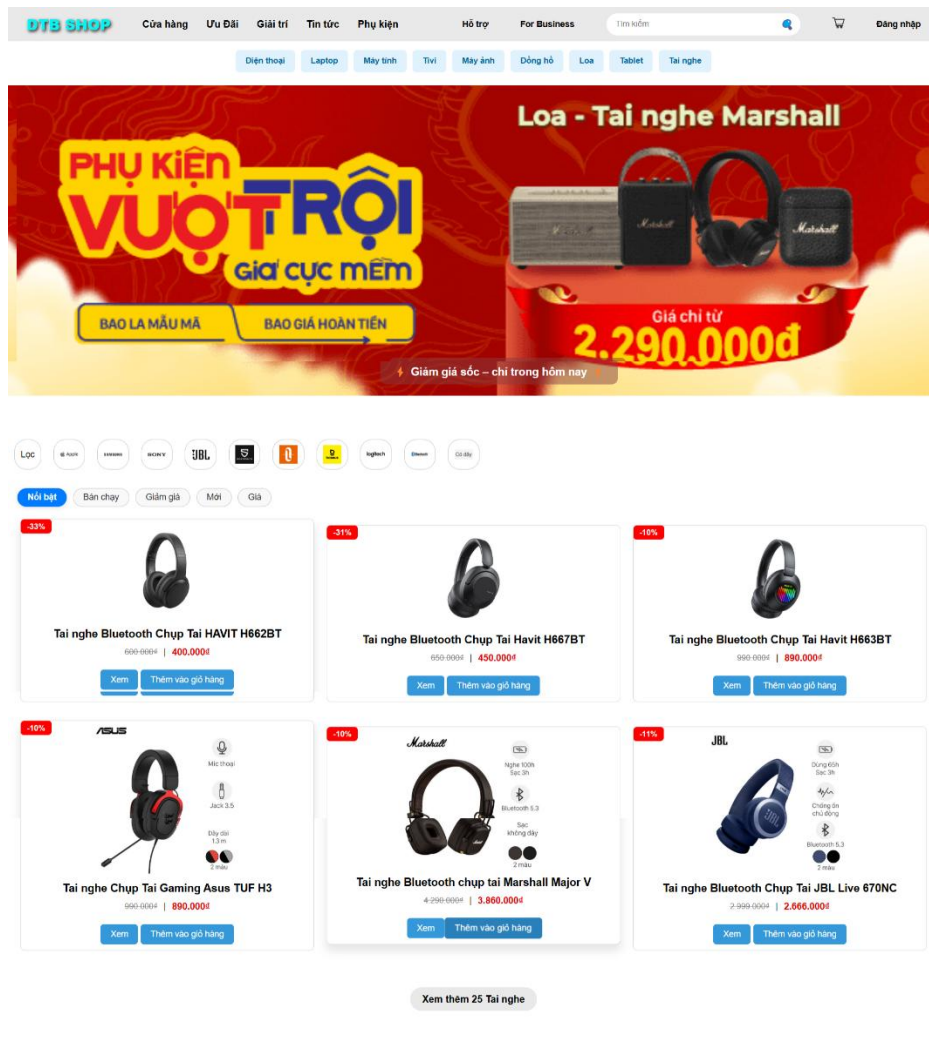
DTB SHOP Cửa hàng Ưu Đãi Giải trí Tin tức Phụ kiện Hỗ trợ For Business Tìm kiếm Đăng nhập

Điện thoại Laptop Máy tính Tivi Máy ảnh Đồng hồ Loa Tablet Tai nghe

PHỤ KIỆN VƯỢT TRỘI GIÁ CỰC MỀM
BAO LA MẪU MÃ BAO GIÁ HOÀN TIỀN

Loa - Tai nghe Marshall
Giá chỉ từ 2.290.000đ

Giảm giá sốc – chỉ trong hôm nay

Lọc APPLE SAMSUNG SONY JBL logitech Cài đặt

Nổi bật Bán chạy Giảm giá Mới Giá

-33%
Tai nghe Bluetooth Chụp Tai HAVIT H662BT
600.000đ | 400.000đ
Xem Thêm vào giỏ hàng

-31%
Tai nghe Bluetooth Chụp Tai Havit H667BT
650.000đ | 450.000đ
Xem Thêm vào giỏ hàng

-10%
Tai nghe Bluetooth Chụp Tai Havit H663BT
990.000đ | 890.000đ
Xem Thêm vào giỏ hàng

-10%
ASUS
Mic thoại
Jack 3.5
Dây dài 1.3 m
2 màu
Tai nghe Chụp Tai Gaming Asus TUF H3
990.000đ | 890.000đ
Xem Thêm vào giỏ hàng

-10%
Marshall
Nghe 100h Sạc 3h
Bluetooth 5.3
Sạc không dây
2 màu
Tai nghe Bluetooth chụp tai Marshall Major V
4.290.000đ | 3.860.000đ
Xem Thêm vào giỏ hàng

-11%
JBL
Dùng 65h Sạc 3h
Chống ồn chủ động
Bluetooth 5.3
2 màu
Tai nghe Bluetooth Chụp Tai JBL Live 670NC
2.999.000đ | 2.666.000đ
Xem Thêm vào giỏ hàng

Xem thêm 25 Tai nghe